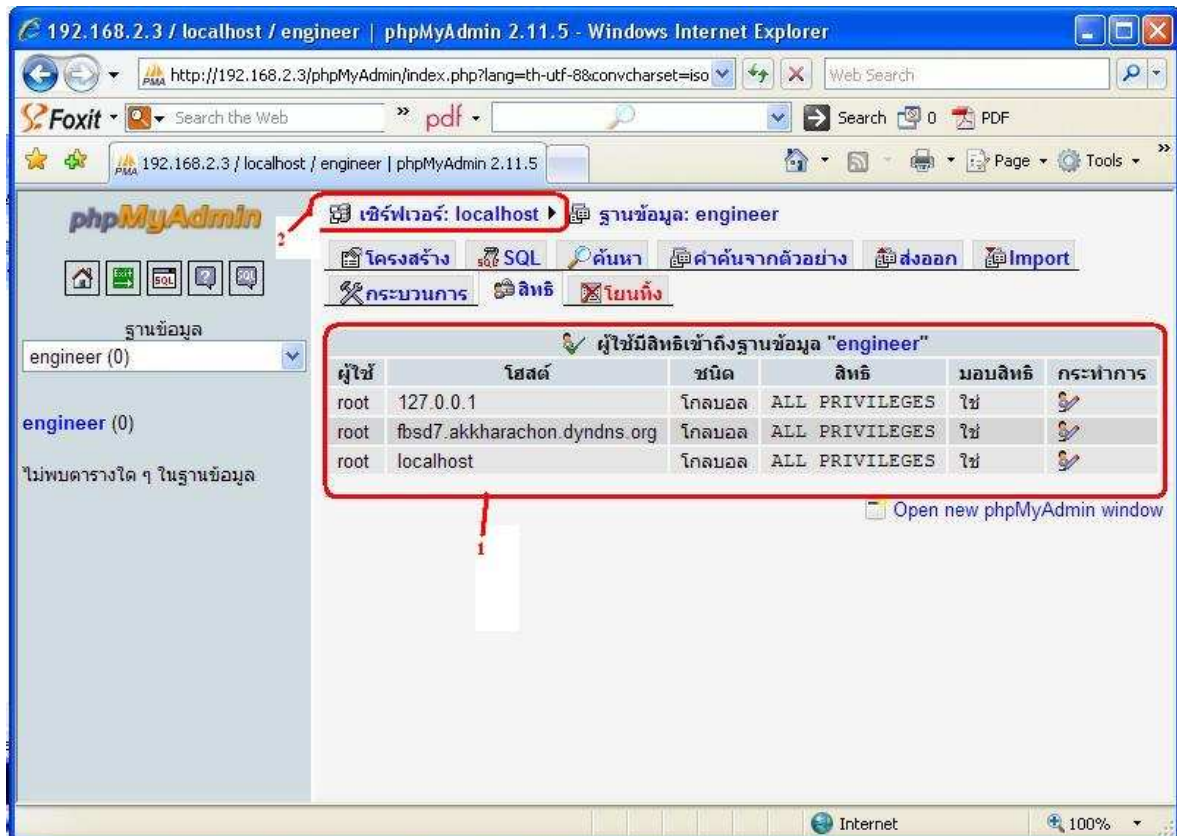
192.168.2.3 / localhost / engineer | phpMyAdmin 2.11.5 - Windows Internet Explorer

http://192.168.2.3/phpMyAdmin/index.php?lang=th-utf-8&convcharset=iso

Web Search

Foxit Search the Web » pdf Search 0 PDF

192.168.2.3 / localhost / engineer | phpMyAdmin 2.11.5

Page Tools

phpMyAdmin

ฐานข้อมูล

engineer (0)

engineer (0)

ไม่พบตารางใด ๆ ในฐานข้อมูล

2

เซิร์ฟเวอร์: localhost ▸ ฐานข้อมูล: engineer

โครงสร้าง SQL ค้นหา ค่าค้นจากตัวอย่าง ส่งออก Import กระบวนการ สิทธิ โยนทิ้ง

ผู้ใช้มีสิทธิเข้าถึงฐานข้อมูล "engineer"

| ผู้ใช้ | โฮสต์ | ชนิด | สิทธิ | มอบสิทธิ | กระทำการ |
|---|---|---|---|---|---|
| root | 127.0.0.1 | โกลบอล | ALL PRIVILEGES | ใช่ | |
| root | fbsd7.akkharachon.dyndns.org | โกลบอล | ALL PRIVILEGES | ใช่ | |
| root | localhost | โกลบอล | ALL PRIVILEGES | ใช่ | |

Open new phpMyAdmin window

1

Internet 100%